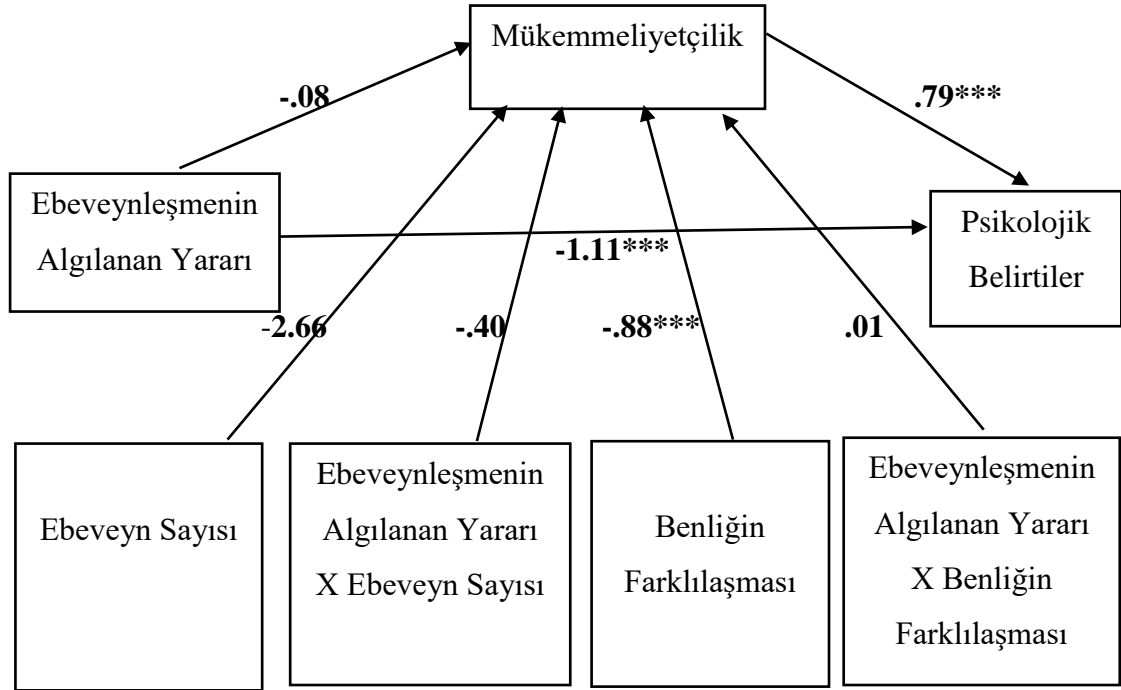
Mükemmeliyetçilik

-.08

.79***

Ebeveynleşmenin Algılanan Yararı

-1.11***

Psikolojik Belirtiler

-2.66

-.40

-.88***

.01

Ebeveyn Sayısı

Ebeveynleşmenin Algılanan Yararı X Ebeveyn Sayısı

Benliğin Farklılaşması

Ebeveynleşmenin Algılanan Yararı X Benliğin Farklılaşması